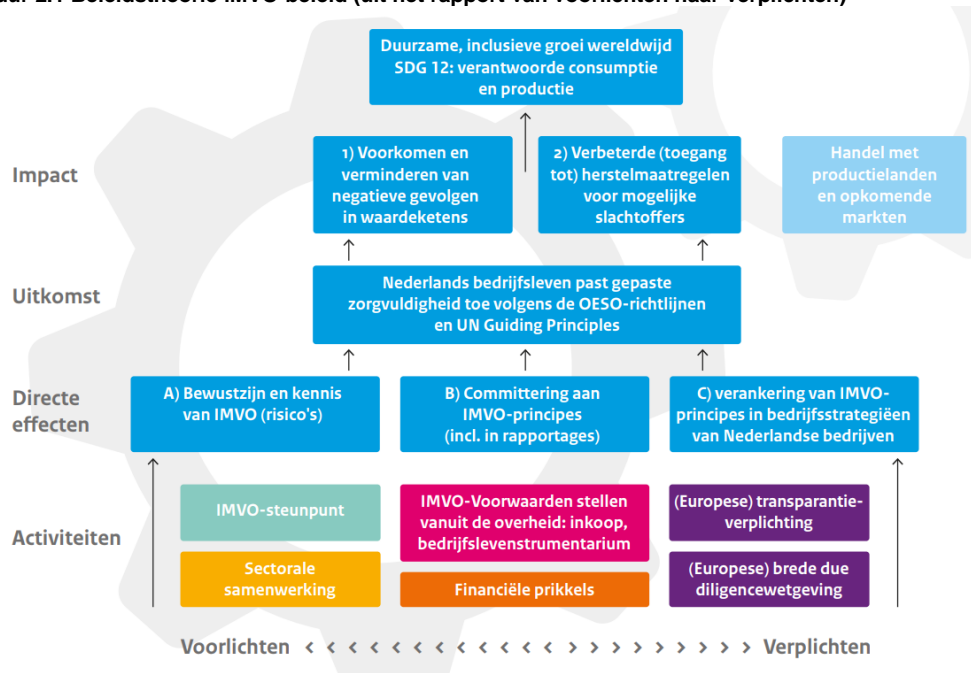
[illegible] 2.1 Beleidstheorie IMVO-beleid (uit het rapport Van voorlichten naar verplichten)

Duurzame, inclusieve groei wereldwijd SDG 12: verantwoorde consumptie en productie

Impact

1) Voorkomen en verminderen van negatieve gevolgen in waardeketens

2) Verbeterde (toegang tot) herstelmaatregelen voor mogelijke slachtoffers

Handel met productielanden en opkomende markten

Uitkomst

Nederlands bedrijfsleven past gepaste zorgvuldigheid toe volgens de OESO-richtlijnen en UN Guiding Principles

Directe effecten

A) Bewustzijn en kennis van IMVO (risico's)

B) Committering aan IMVO-principes (incl. in rapportages)

C) verankering van IMVO-principes in bedrijfsstrategieën van Nederlandse bedrijven

Activiteiten

IMVO-steunpunt

Sectorale samenwerking

IMVO-Voorwaarden stellen vanuit de overheid: inkoop, bedrijfslevenstrumentarium

Financiële prikkels

(Europese) transparantie-verplichting

(Europese) brede due diligencewetgeving

Voorlichten < < < < < < < < < < < < > > > > > > > > > > > > Verplichten